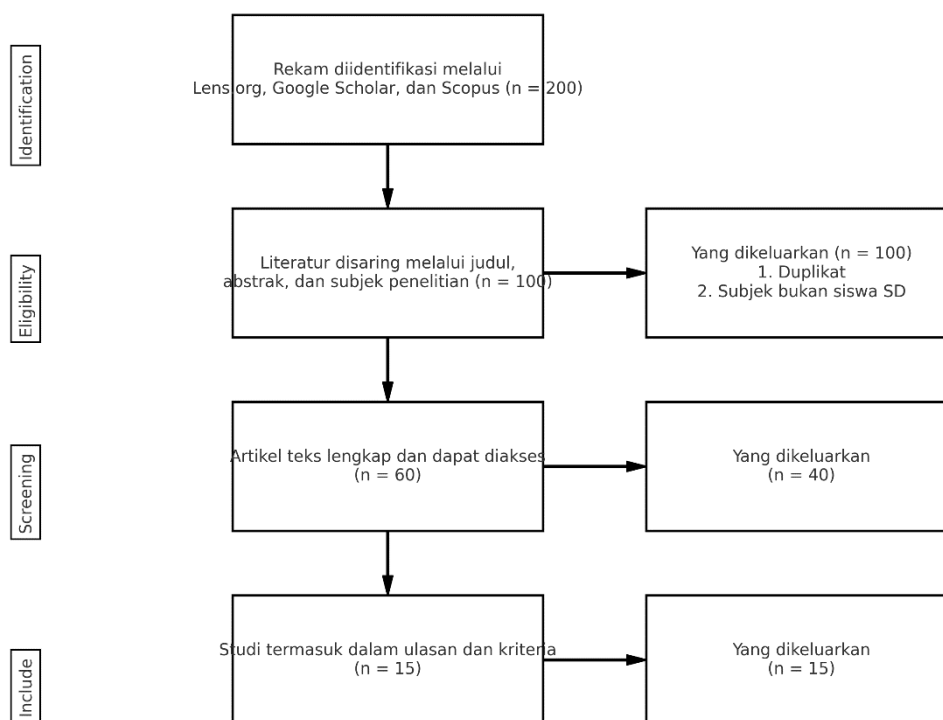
Identification

Rekam diidentifikasi melalui Lens.org, Google Scholar, dan Scopus (n = 200)

Eligibility

Literatur disaring melalui judul, abstrak, dan subjek penelitian (n = 100)

Yang dikeluarkan (n = 100)
1. Duplikat
2. Subjek bukan siswa SD

Screening

Artikel teks lengkap dan dapat diakses (n = 60)

Yang dikeluarkan (n = 40)

Include

Studi termasuk dalam ulasan dan kriteria (n = 15)

Yang dikeluarkan (n = 15)